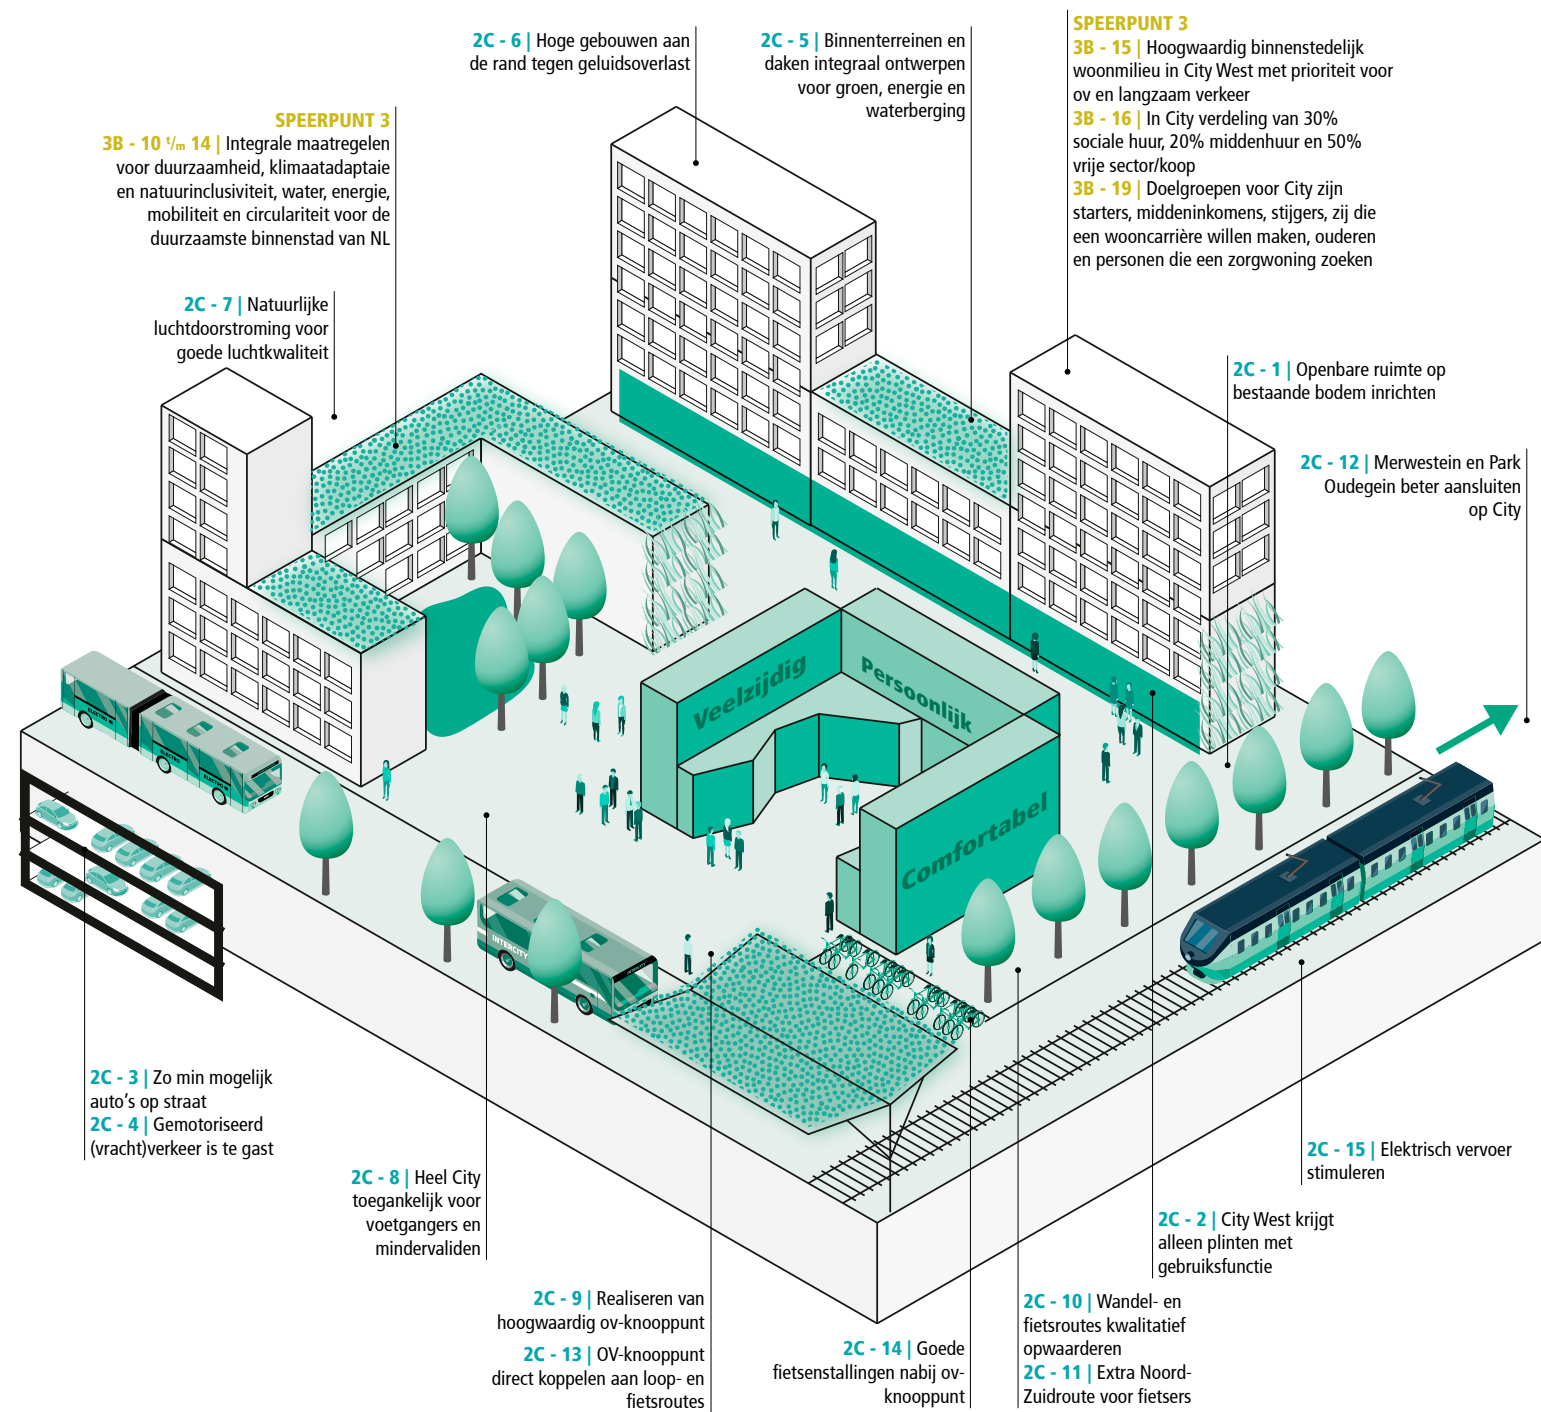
2C - 6 | Hoge gebouwen aan de rand tegen geluidsoverlast

2C - 5 | Binnenterreinen en daken integraal ontwerpen voor groen, energie en waterberging

SPEERPUNT 3
3B - 15 | Hoogwaardig binnenstedelijk woonmilieu in City West met prioriteit voor ov en langzaam verkeer
3B - 16 | In City verdeling van 30% sociale huur, 20% middenhuur en 50% vrije sector/koop
3B - 19 | Doelgroepen voor City zijn starters, middeninkomens, stijgers, zij die een wooncarrière willen maken, ouderen en personen die een zorgwoning zoeken

SPEERPUNT 3
3B - 10 t/m 14 | Integrale maatregelen voor duurzaamheid, klimaatadaptaie en natuurinclusiviteit, water, energie, mobiliteit en circulariteit voor de duurzaamste binnenstad van NL

2C - 7 | Natuurlijke luchtdoorstroming voor goede luchtkwaliteit

2C - 1 | Openbare ruimte op bestaande bodem inrichten

2C - 12 | Merwestein en Park Oudegein beter aansluiten op City

Veelzijdig

Persoonlijk

Comfortabel

ELEKTRO

INTERCITY

2C - 3 | Zo min mogelijk auto's op straat
2C - 4 | Gemotoriseerd (vracht)verkeer is te gast

2C - 8 | Heel City toegankelijk voor voetgangers en mindervaliden

2C - 15 | Elektrisch vervoer stimuleren

2C - 2 | City West krijgt alleen plinten met gebruiksfunctie

2C - 9 | Realiseren van hoogwaardig ov-knooppunt
2C - 13 | OV-knooppunt direct koppelen aan loop- en fietsroutes

2C - 14 | Goede fietsenstallingen nabij ov-knooppunt

2C - 10 | Wandel- en fietsroutes kwalitatief opwaarderen
2C - 11 | Extra Noord-Zuidroute voor fietsers